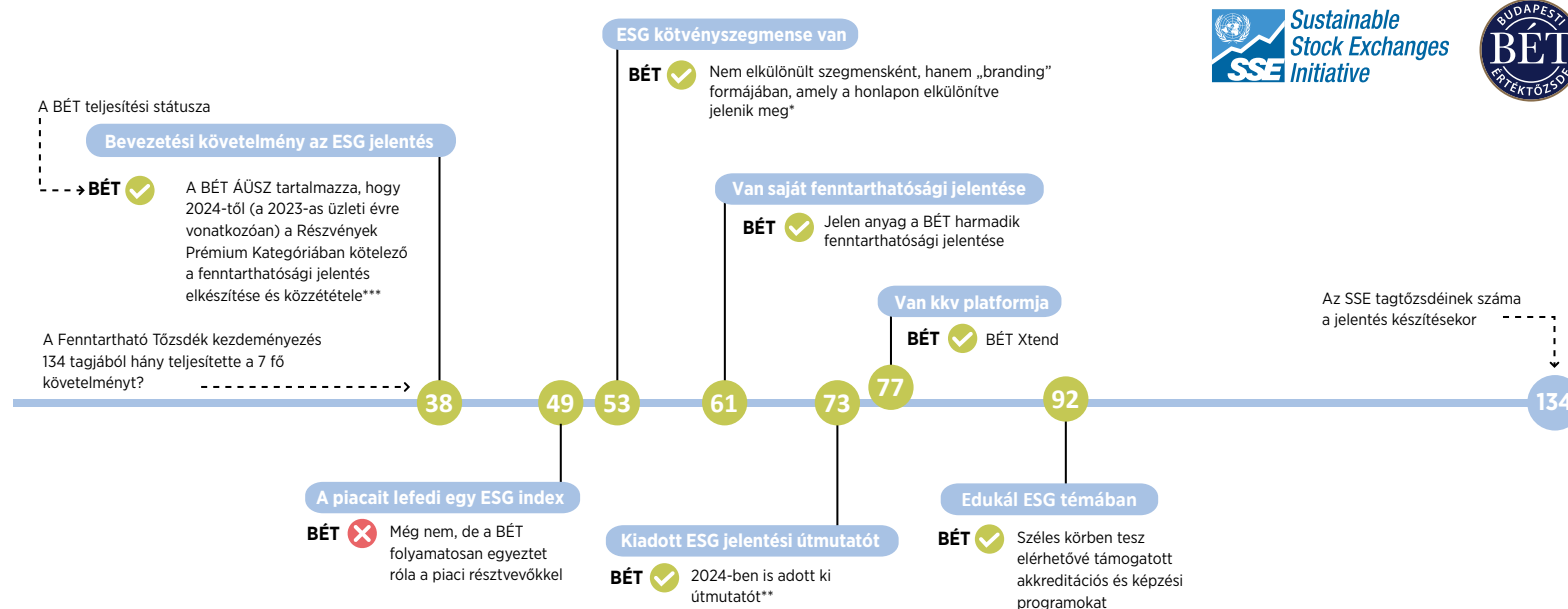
Sustainable Stock Exchanges Initiative

SSE

BUDAPESTI BÉT ÉRTÉKTŐZSDE

A BÉT teljesítési státusza

Bevezetési követelmény az ESG jelentés

BÉT A BÉT ÁÜSZ tartalmazza, hogy 2024-től (a 2023-as üzleti évre vonatkozóan) a Részvények Prémium Kategóriában kötelező a fenntarthatósági jelentés elkészítése és közzététele***

A Fenntartható Tőzsdék kezdeményezés 134 tagjából hány teljesítette a 7 fő követelményt?

ESG kötvényszegmense van

BÉT Nem elkülönült szegmensként, hanem „branding" formájában, amely a honlapon elkülönítve jelenik meg*

Van saját fenntarthatósági jelentése

BÉT Jelen anyag a BÉT harmadik fenntarthatósági jelentése

Van kkv platformja

BÉT BÉT Xtend

Az SSE tagtőzsdéinek száma a jelentés készítésekor

38 49 53 61 73 77 92 134

A piacait lefedi egy ESG index

BÉT Még nem, de a BÉT folyamatosan egyeztet róla a piaci résztvevőkkel

Kiadott ESG jelentési útmutatót

BÉT 2024-ben is adott ki útmutatót**

Edukál ESG témában

BÉT Széles körben tesz elérhetővé támogatott akkreditációs és képzési programokat